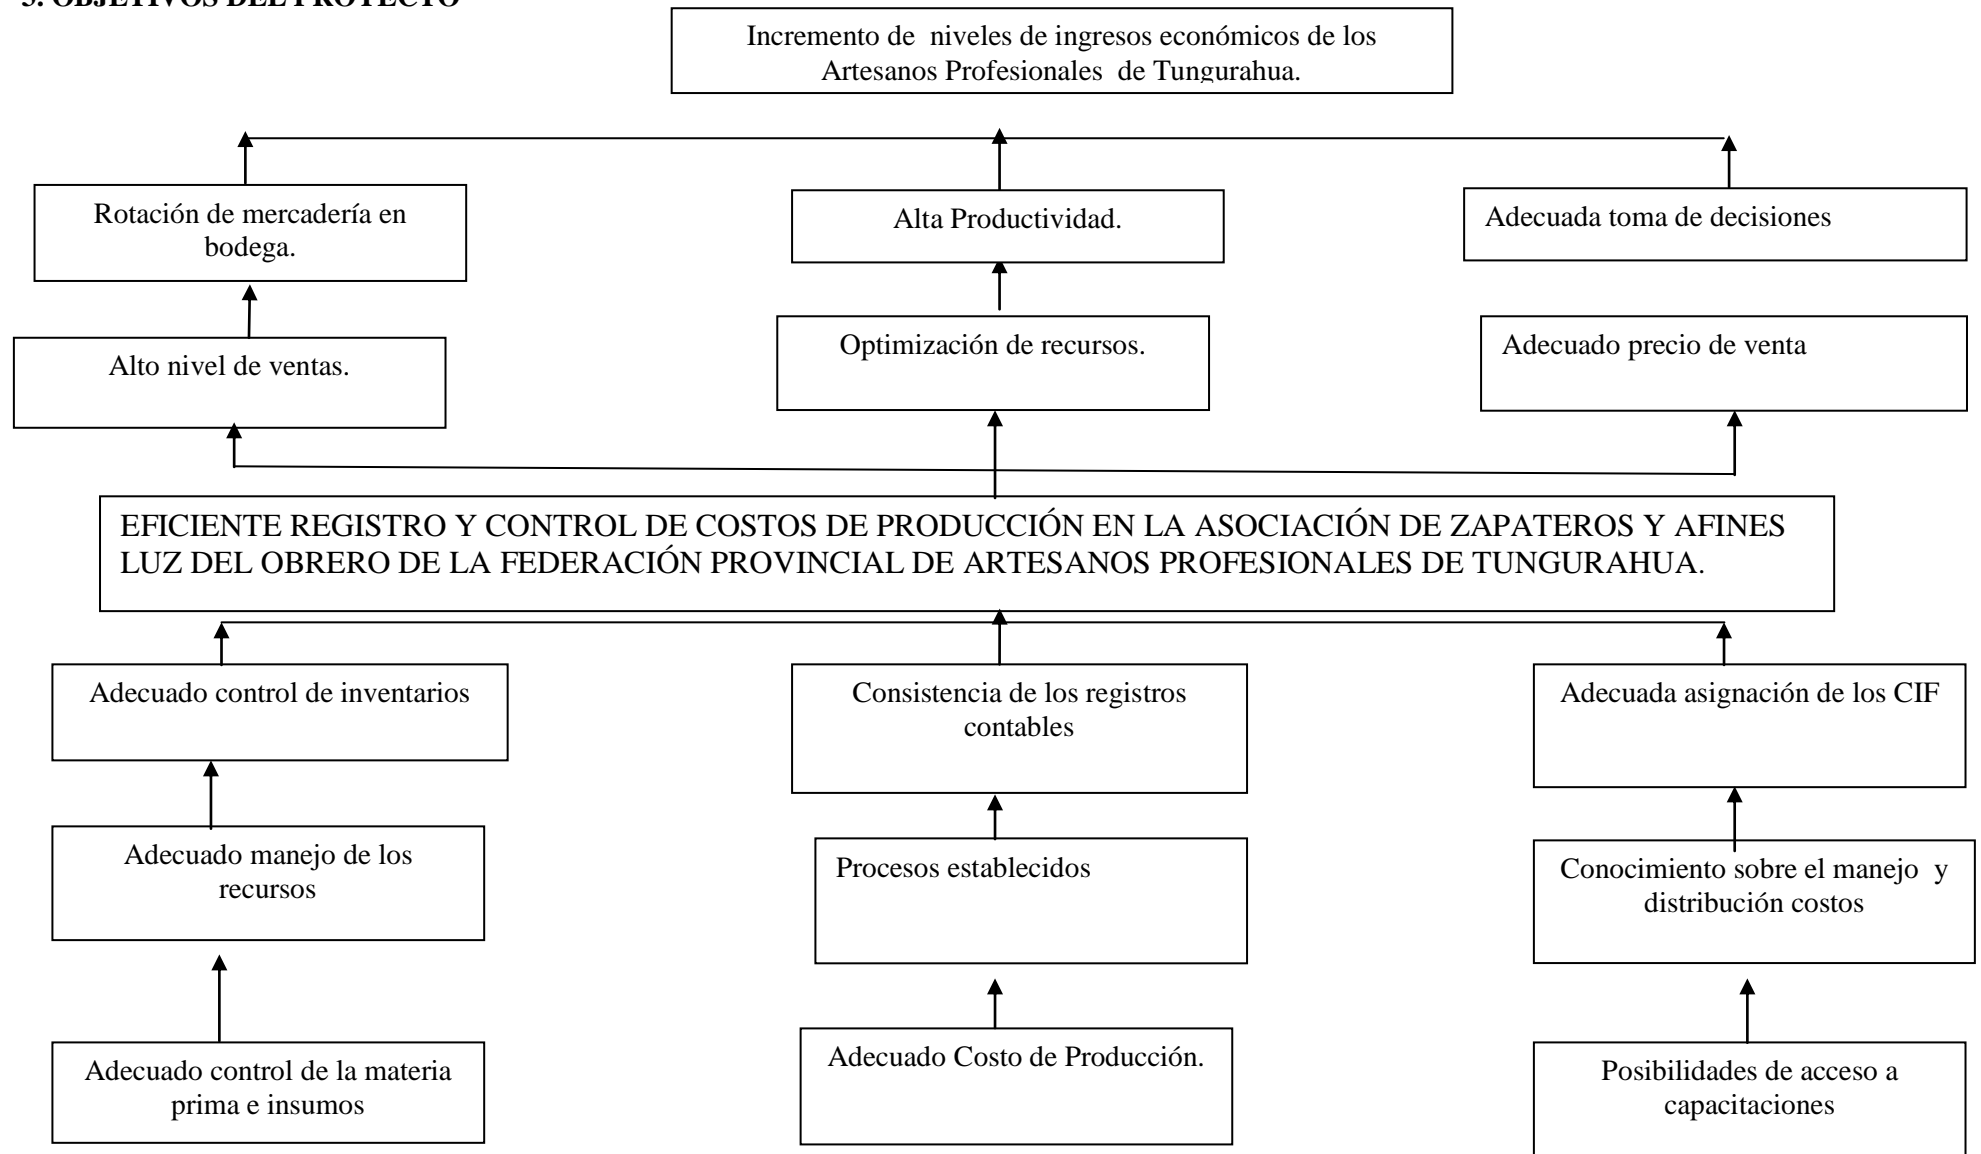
5. OBJETIVOS DEL PROYECTO

Incremento de niveles de ingresos económicos de los Artesanos Profesionales de Tungurahua.

Rotación de mercadería en bodega.

Alta Productividad.

Adecuada toma de decisiones

Alto nivel de ventas.

Optimización de recursos.

Adecuado precio de venta

EFICIENTE REGISTRO Y CONTROL DE COSTOS DE PRODUCCIÓN EN LA ASOCIACIÓN DE ZAPATEROS Y AFINES LUZ DEL OBRERO DE LA FEDERACIÓN PROVINCIAL DE ARTESANOS PROFESIONALES DE TUNGURAHUA.

Adecuado control de inventarios

Consistencia de los registros contables

Adecuada asignación de los CIF

Adecuado manejo de los recursos

Procesos establecidos

Conocimiento sobre el manejo y distribución costos

Adecuado control de la materia prima e insumos

Adecuado Costo de Producción.

Posibilidades de acceso a capacitaciones